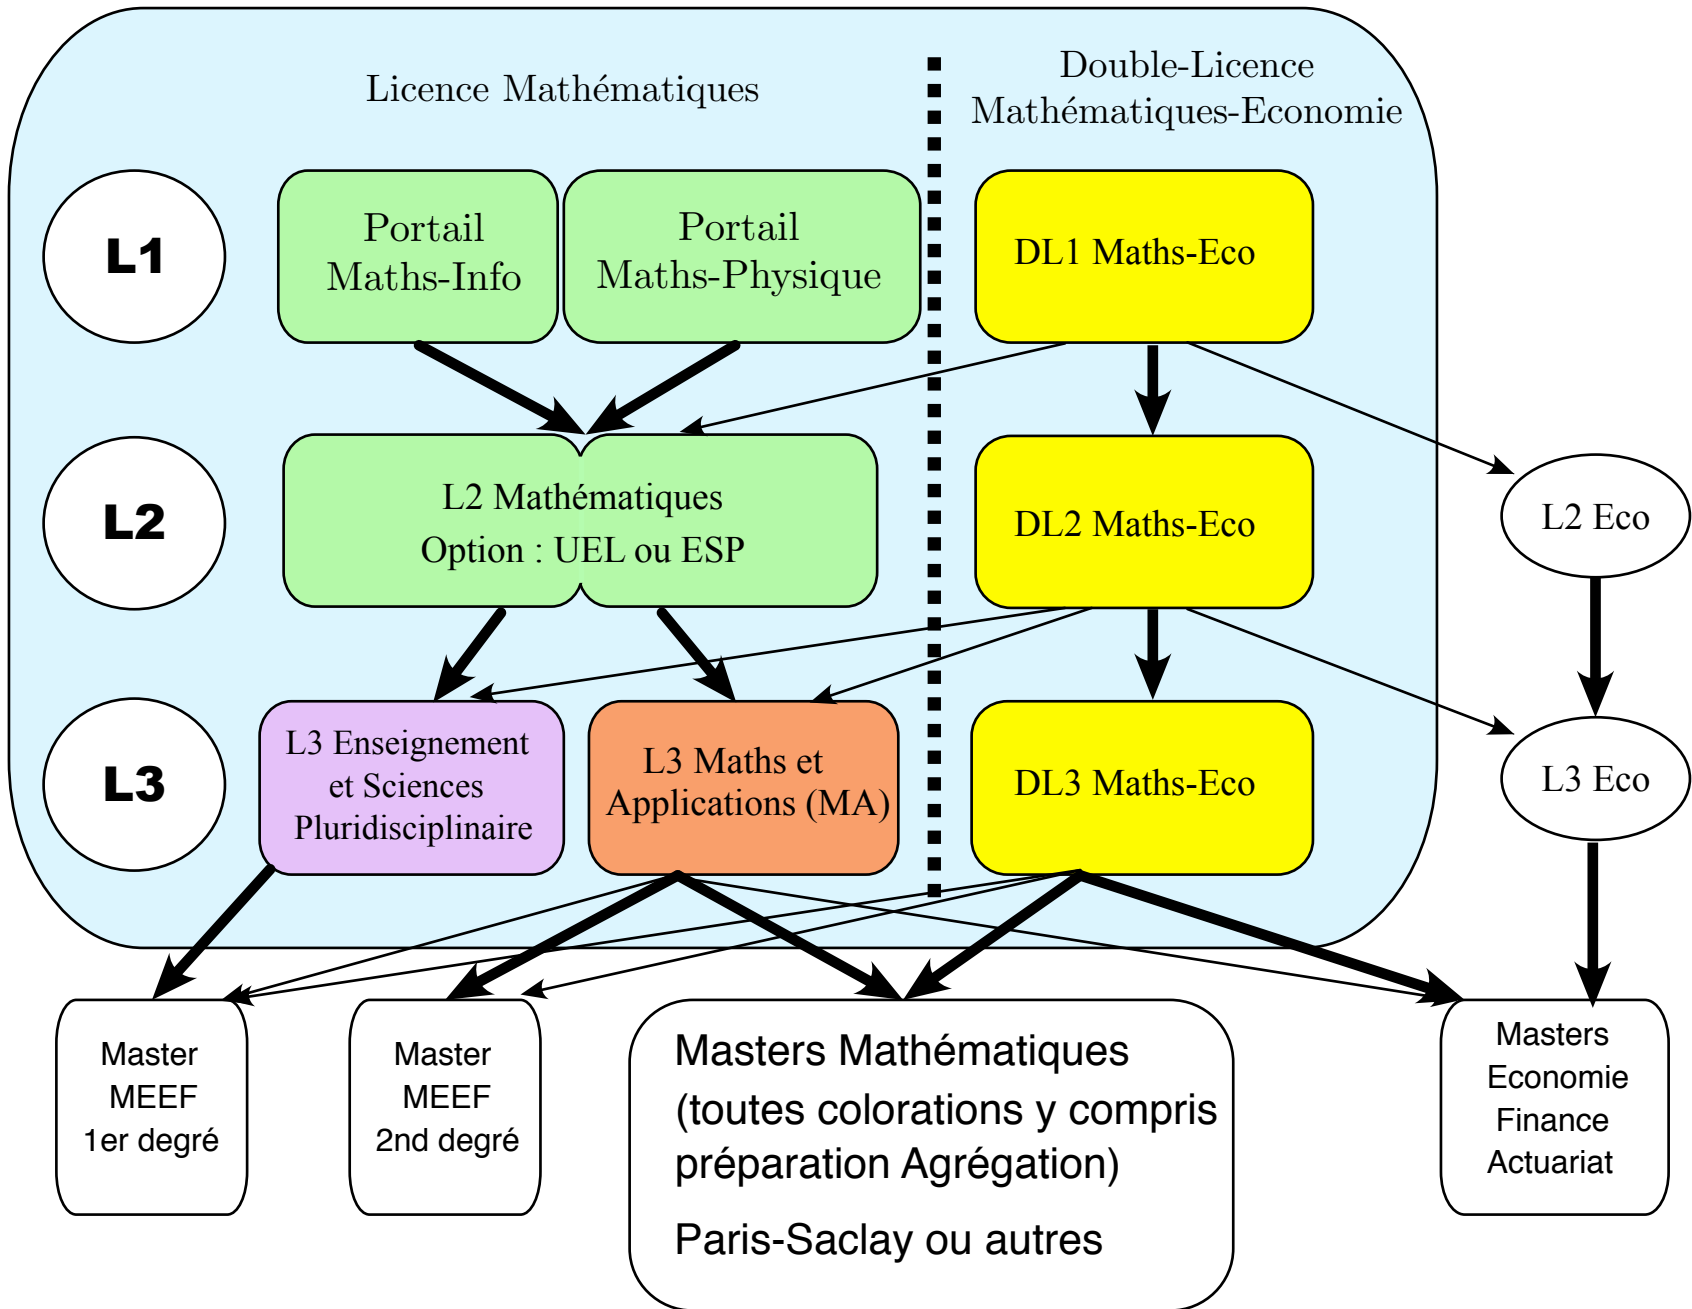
Licence Mathématiques

Double-Licence Mathématiques-Economie

L1

Portail Maths-Info

Portail Maths-Physique

DL1 Maths-Eco

L2

L2 Mathématiques Option : UEL ou ESP

DL2 Maths-Eco

L2 Eco

L3

L3 Enseignement et Sciences Pluridisciplinaire

L3 Maths et Applications (MA)

DL3 Maths-Eco

L3 Eco

Master MEEF 1er degré

Master MEEF 2nd degré

Masters Mathématiques (toutes colorations y compris préparation Agrégation)

Paris-Saclay ou autres

Masters Economie Finance Actuariat